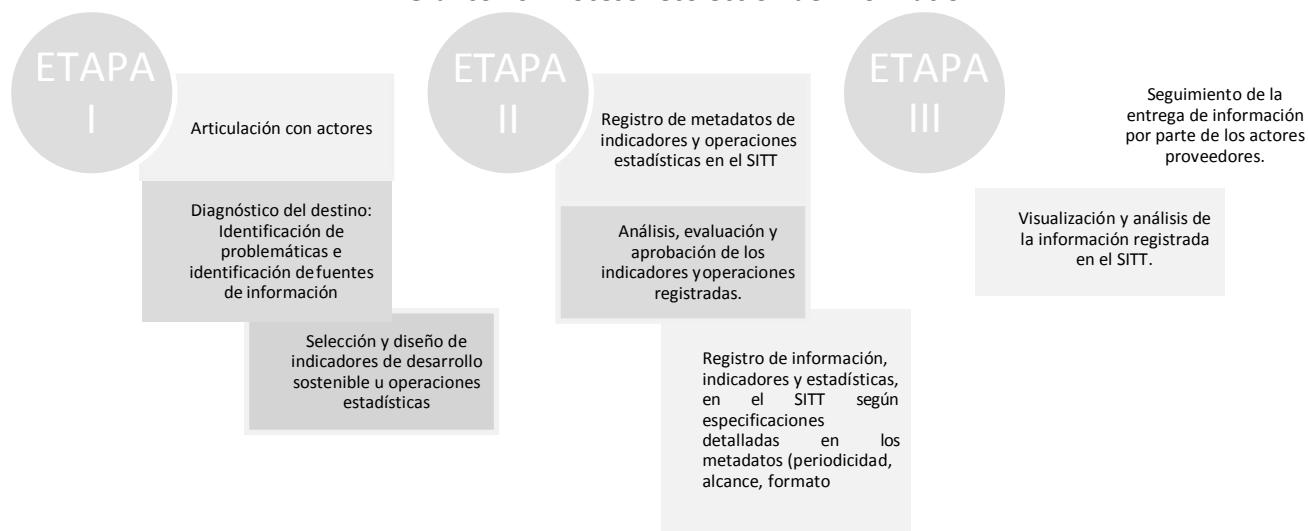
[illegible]

ETAPA I

Articulación con actores

Diagnóstico del destino: Identificación de problemáticas e identificación defuentes de información

Selección y diseño de indicadores de desarrollo sostenible u operaciones estadísticas

ETAPA II

Registro de metadatos de indicadores y operaciones estadísticas en el SITT

Análisis, evaluación y aprobación de los indicadores yoperaciones registradas.

Registro de información, indicadores y estadísticas, en el SITT según especificaciones detalladas en los metadatos (periodicidad, alcance, formato

ETAPA III

Seguimiento de la entrega de información por parte de los actores proveedores.

Visualización y análisis de la información registrada en el SITT.